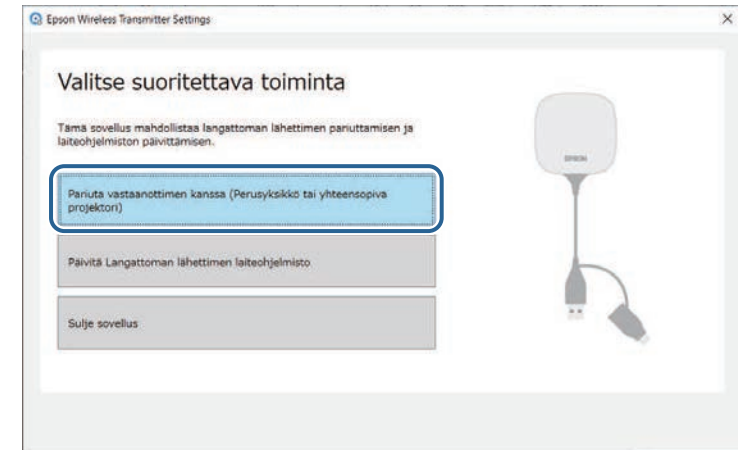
Epson Wireless Transmitter Settings

×

Valitse suoritettava toiminta

Tämä sovellus mahdollistaa langattoman lähettimen pariuttamisen ja laiteohjelmiston päivittämisen.

Pariuta vastaanottimen kanssa (Perusyksikkö tai yhteensopiva projektori)

Päivitä Langattoman lähettimen laiteohjelmisto

Sulje sovellus

EPSON